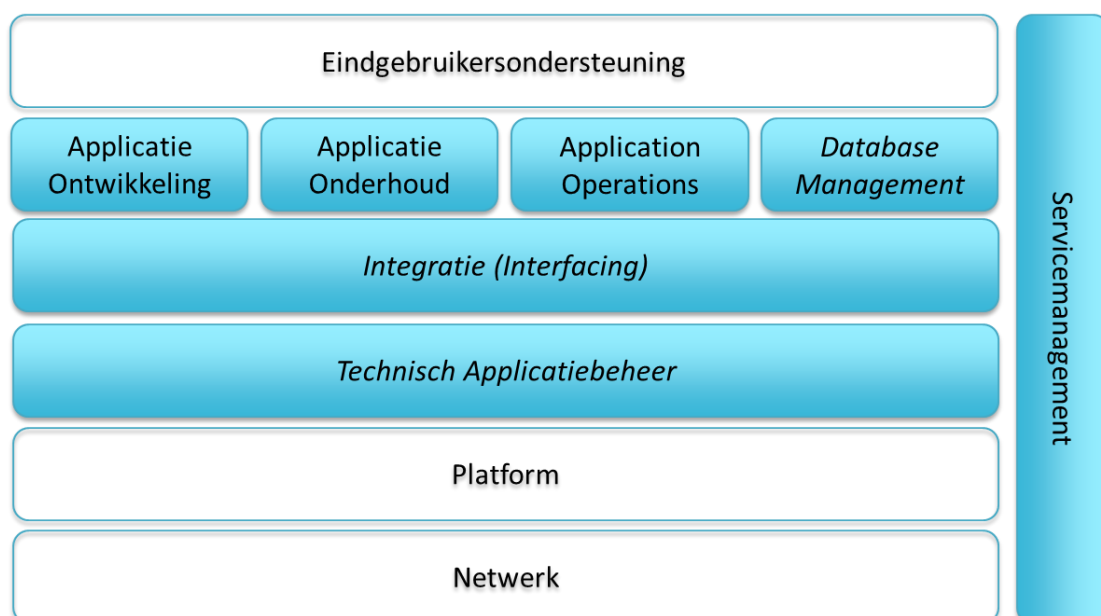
Eindgebruikersondersteuning

Applicatie Ontwikkeling

Applicatie Onderhoud

Application Operations

Database Management

Integratie (Interfacing)

Technisch Applicatiebeheer

Platform

Netwerk

Servicemanagement